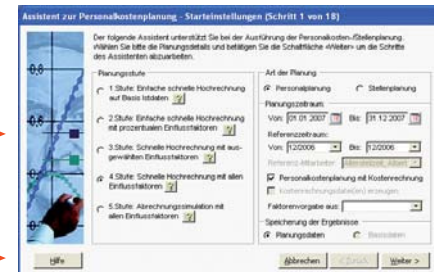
Assistent zur Personalkostenplanung - Starteinstellungen (Schritt 1 von 18)

Der folgende Assistent unterstützt Sie bei der Ausführung der Personalkosten-/Stellenplanung. Wählen Sie bitte die Planungsdetails und betätigen Sie die Schaltfläche «Weiter» um die Schritte des Assistenten abzuarbeiten.

Planungsstufe

1.Stufe: Einfache schnelle Hochrechnung auf Basis Istdaten

2.Stufe: Einfache schnelle Hochrechnung mit prozentualen Einflussfaktoren

3.Stufe: Schnelle Hochrechnung mit ausgewählten Einflussfaktoren

4.Stufe: Schnelle Hochrechnung mit allen Einflussfaktoren

5.Stufe: Abrechnungssimulation mit allen Einflussfaktoren

Art der Planung

Personalplanung Stellenplanung

Planungszeitraum

Von: 01.01.2007 Bis: 31.12.2007

Referenzzeitraum:

Von: 12/2006 Bis: 12/2006

Referenz-Mitarbeiter: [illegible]

Personalkostenplanung mit Kostenrechnung

Kostenrechnungsdatei(en) erzeugen

Faktorenvorgabe aus:

Speicherung der Ergebnisse

Planungsdaten Basisdaten

Hilfe

Abbrechen < Zurück Weiter >